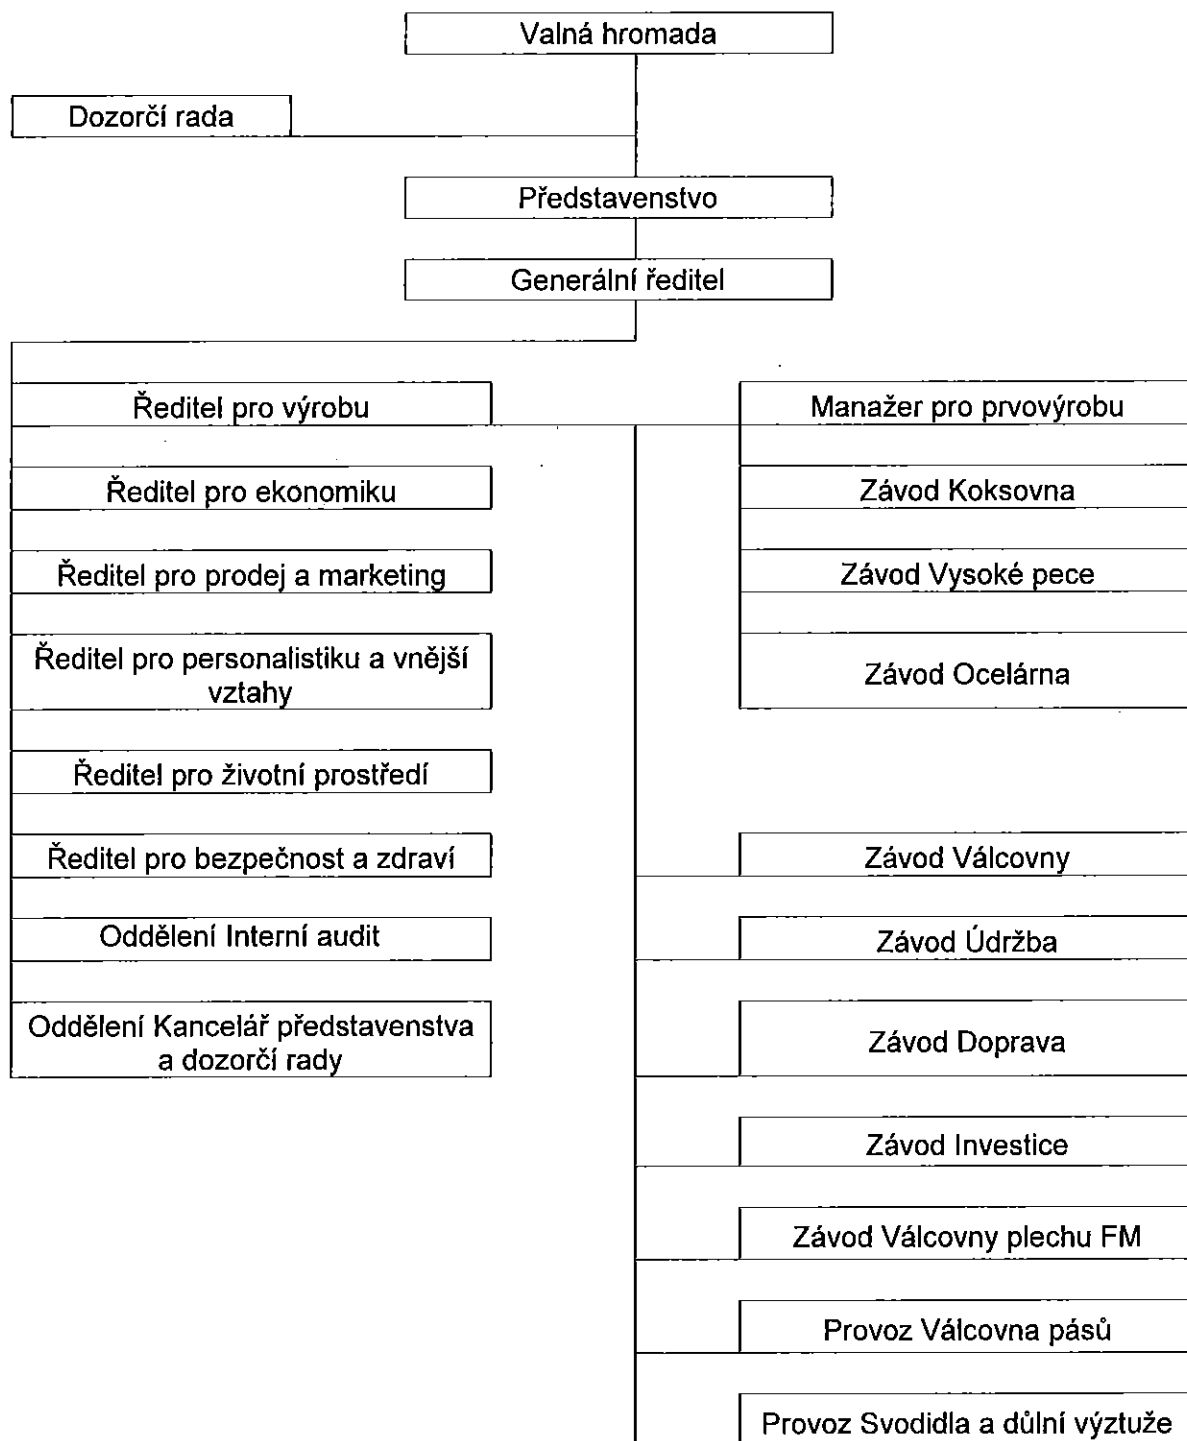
Valná hromada

Dozorčí rada

Představenstvo

Generální ředitel

Ředitel pro výrobu

Ředitel pro ekonomiku

Ředitel pro prodej a marketing

Ředitel pro personalistiku a vnější vztahy

Ředitel pro životní prostředí

Ředitel pro bezpečnost a zdraví

Oddělení Interní audit

Oddělení Kancelář představenstva a dozorčí rady

Manažer pro prvovýrobu

Závod Koksovna

Závod Vysoké pece

Závod Ocelárna

Závod Válcovny

Závod Údržba

Závod Doprava

Závod Investice

Závod Válcovny plechu FM

Provoz Válcovna pásů

Provoz Svodidla a důlní výztuže